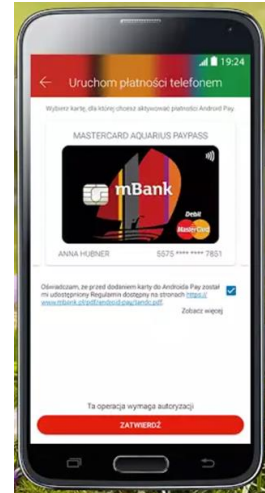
19:24

Uruchom płatności telefonem

Wybierz kartę, dla której chcesz aktywować płatności Android Pay

MASTERCARD AQUARIUS PAYPASS

mBank

Debit

MasterCard

ANNA HUBNER 5575 **** **** 7851

Oświadczam, że przed dodaniem karty do Androida Pay został mi udostępniony Regulamin dostępny na stronach https://www.mbank.pl/pdf/android-pay/tandc.pdf

Zobacz więcej

Ta operacja wymaga autoryzacji

ZATWIERDŹ